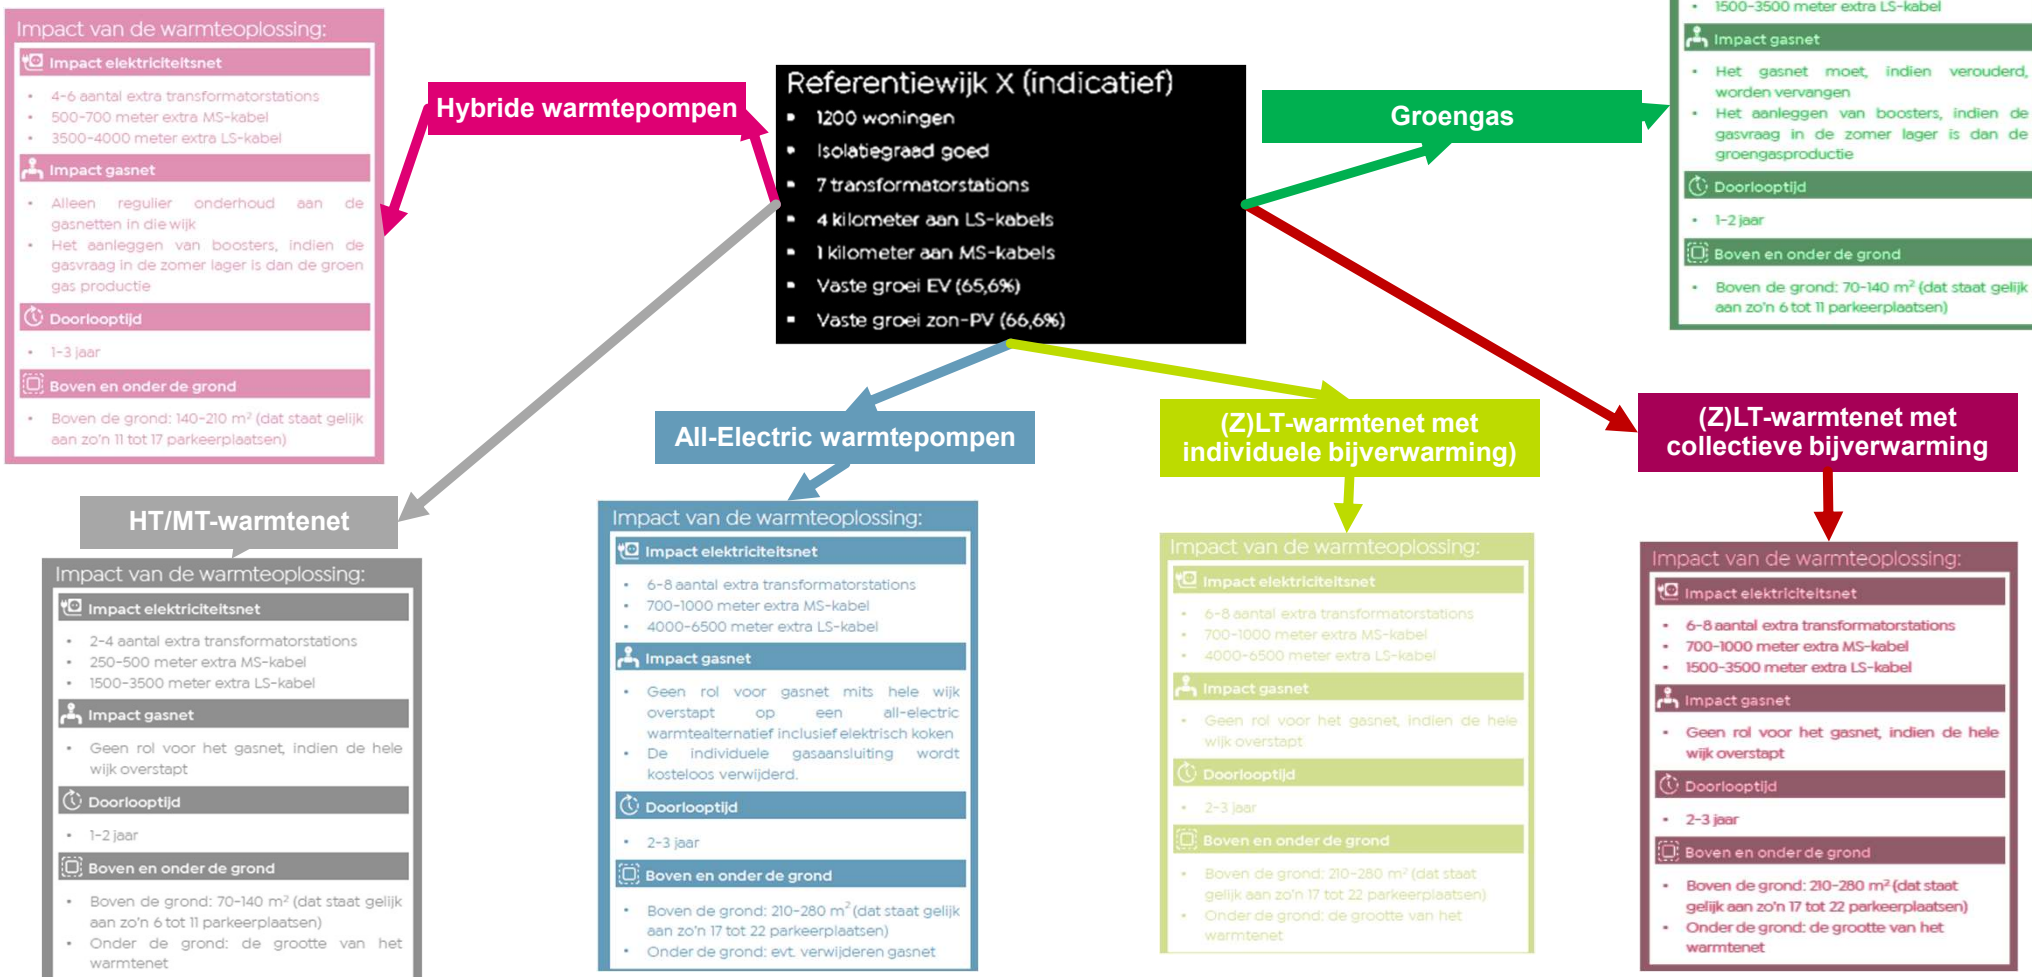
Referentiewijk X (indicatief)
- 1200 woningen
- Isolatiegraad goed
- 7 transformatorstations
- 4 kilometer aan LS-kabels
- 1 kilometer aan MS-kabels
- Vaste groei EV (65,6%)
- Vaste groei zon-PV (66,6%)

Hybride warmtepompen

Impact van de warmteoplossing:
Impact elektriciteitsnet
- 4-6 aantal extra transformatorstations
- 500-700 meter extra MS-kabel
- 3500-4000 meter extra LS-kabel
Impact gasnet
- Alleen regulier onderhoud aan de gasnetten in die wijk
- Het aanleggen van boosters, indien de gasvraag in de zomer lager is dan de groen gas productie
Doorlooptijd
- 1-3 jaar
Boven en onder de grond
- Boven de grond: 140-210 m² (dat staat gelijk aan zo'n 11 tot 17 parkeerplaatsen)

Groengas

- 1500-3500 meter extra LS-kabel
Impact gasnet
- Het gasnet moet, indien verouderd, worden vervangen
- Het aanleggen van boosters, indien de gasvraag in de zomer lager is dan de groengasproductie
Doorlooptijd
- 1-2 jaar
Boven en onder de grond
- Boven de grond: 70-140 m² (dat staat gelijk aan zo'n 6 tot 11 parkeerplaatsen)

HT/MT-warmtenet

Impact van de warmteoplossing:
Impact elektriciteitsnet
- 2-4 aantal extra transformatorstations
- 250-500 meter extra MS-kabel
- 1500-3500 meter extra LS-kabel
Impact gasnet
- Geen rol voor het gasnet, indien de hele wijk overstapt
Doorlooptijd
- 1-2 jaar
Boven en onder de grond
- Boven de grond: 70-140 m² (dat staat gelijk aan zo'n 6 tot 11 parkeerplaatsen)
- Onder de grond: de grootte van het warmtenet

All-Electric warmtepompen

Impact van de warmteoplossing:
Impact elektriciteitsnet
- 6-8 aantal extra transformatorstations
- 700-1000 meter extra MS-kabel
- 4000-6500 meter extra LS-kabel
Impact gasnet
- Geen rol voor gasnet mits hele wijk overstapt op een all-electric warmtealternatief inclusief elektrisch koken
- De individuele gasaansluiting wordt kosteloos verwijderd.
Doorlooptijd
- 2-3 jaar
Boven en onder de grond
- Boven de grond: 210-280 m² (dat staat gelijk aan zo'n 17 tot 22 parkeerplaatsen)
- Onder de grond: evt. verwijderen gasnet

(Z)LT-warmtenet met individuele bijverwarming)

Impact van de warmteoplossing:
Impact elektriciteitsnet
- 6-8 aantal extra transformatorstations
- 700-1000 meter extra MS-kabel
- 4000-6500 meter extra LS-kabel
Impact gasnet
- Geen rol voor het gasnet, indien de hele wijk overstapt
Doorlooptijd
- 2-3 jaar
Boven en onder de grond
- Boven de grond: 210-280 m² (dat staat gelijk aan zo'n 17 tot 22 parkeerplaatsen)
- Onder de grond: de grootte van het warmtenet

(Z)LT-warmtenet met collectieve bijverwarming

Impact van de warmteoplossing:
Impact elektriciteitsnet
- 6-8 aantal extra transformatorstations
- 700-1000 meter extra MS-kabel
- 1500-3500 meter extra LS-kabel
Impact gasnet
- Geen rol voor het gasnet, indien de hele wijk overstapt
Doorlooptijd
- 2-3 jaar
Boven en onder de grond
- Boven de grond: 210-280 m² (dat staat gelijk aan zo'n 17 tot 22 parkeerplaatsen)
- Onder de grond: de grootte van het warmtenet